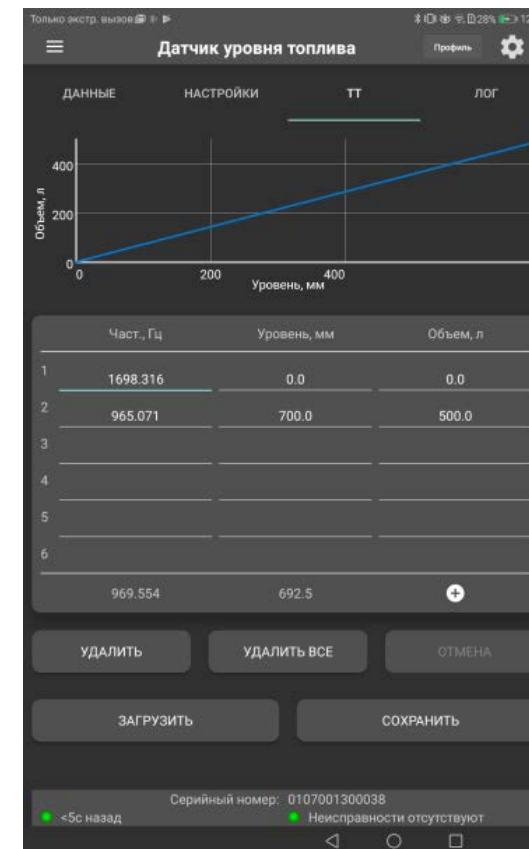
Только экстр. вызов 28% 12

Датчик уровня топлива

Профиль

ДАННЫЕ НАСТРОЙКИ ТТ ЛОГ

400
200
0
Объем, л
0 200 400
Уровень, мм

| | Част., Гц | Уровень, мм | Объем, л |
|---|---|---|---|
| 1 | 1698.316 | 0.0 | 0.0 |
| 2 | 965.071 | 700.0 | 500.0 |
| 3 | | | |
| 4 | | | |
| 5 | | | |
| 6 | | | |
| | 969.554 | 692.5 | |

УДАЛИТЬ УДАЛИТЬ ВСЕ ОТМЕНА

ЗАГРУЗИТЬ СОХРАНИТЬ

Серийный номер: 0107001300038
<5c назад
Неисправности отсутствуют